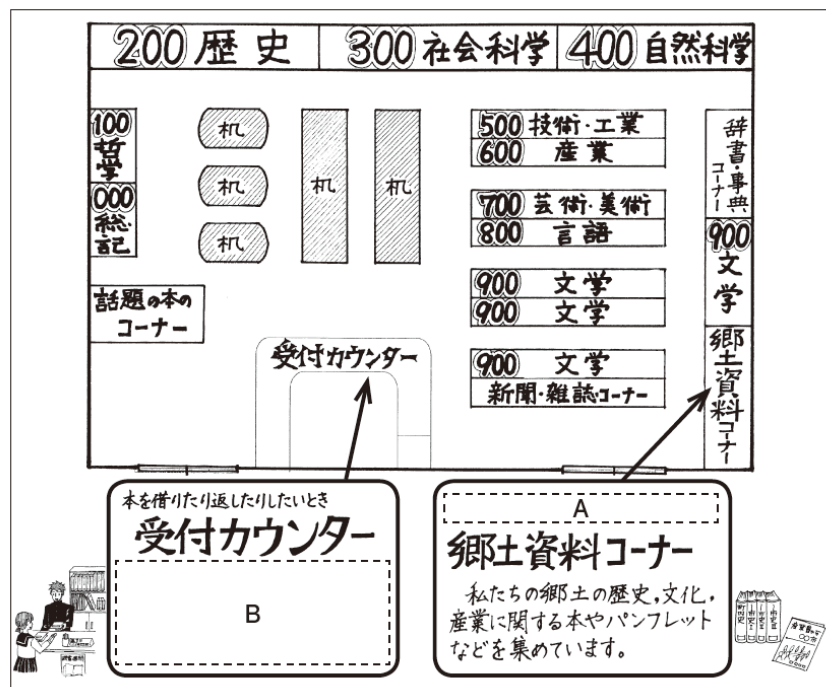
200 歴史 300 社会科学 400 自然科学

100 哲学

000 総記

机

机

机

机

机

500 技術・工業
600 産業

700 芸術・美術
800 言語

900 文学
900 文学

900 文学
新聞・雑誌コーナー

辞書・事典コーナー

900 文学

郷土資料コーナー

話題の本のコーナー

受付カウンター

本を借りたり返したりしたいとき
受付カウンター

B

A

郷土資料コーナー

私たちの郷土の歴史,文化,産業に関する本やパンフレットなどを集めています。